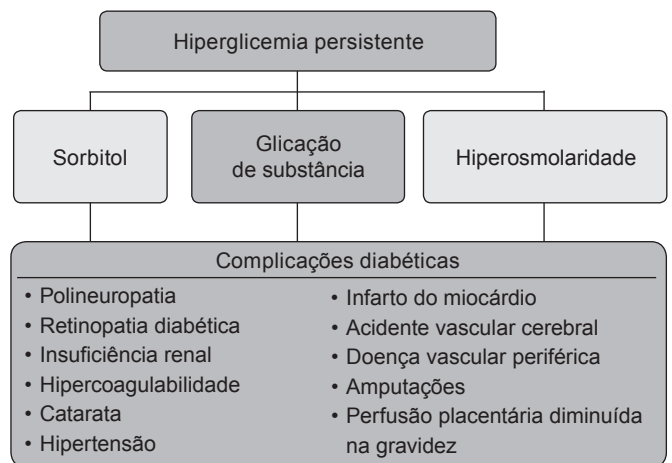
Hiperglicemia persistente

Sorbitol

Glicação de substância

Hiperosmolaridade

Complicações diabéticas

• Polineuropatia
• Retinopatia diabética
• Insuficiência renal
• Hipercoagulabilidade
• Catarata
• Hipertensão

• Infarto do miocárdio
• Acidente vascular cerebral
• Doença vascular periférica
• Amputações
• Perfusão placentária diminuída na gravidez